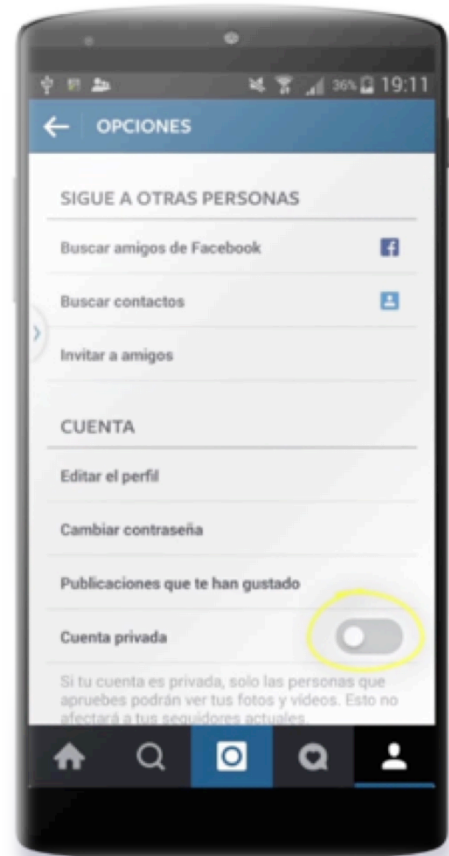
36% 19:11

OPCIONES

SIGUE A OTRAS PERSONAS

Buscar amigos de Facebook

Buscar contactos

Invitar a amigos

CUENTA

Editar el perfil

Cambiar contraseña

Publicaciones que te han gustado

Cuenta privada

Si tu cuenta es privada, solo las personas que apruebes podrán ver tus fotos y vídeos. Esto no afectará a tus seguidores actuales.